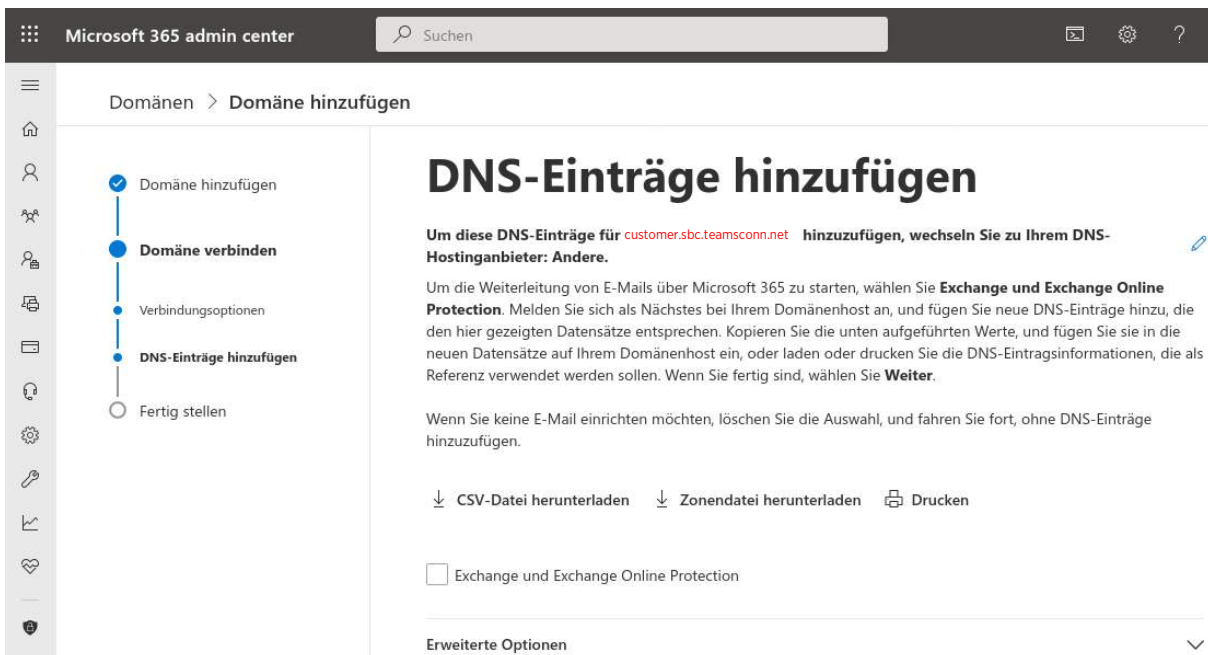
Microsoft 365 admin center

Suchen

?

Domänen > Domäne hinzufügen

Domäne hinzufügen

Domäne verbinden

Verbindungsoptionen

DNS-Einträge hinzufügen

Fertig stellen

DNS-Einträge hinzufügen

Um diese DNS-Einträge für customer.sbc.teamsconn.net hinzuzufügen, wechseln Sie zu Ihrem DNS-Hostinganbieter: Andere.

Um die Weiterleitung von E-Mails über Microsoft 365 zu starten, wählen Sie Exchange und Exchange Online Protection. Melden Sie sich als Nächstes bei Ihrem Domänenhost an, und fügen Sie neue DNS-Einträge hinzu, die den hier gezeigten Datensätze entsprechen. Kopieren Sie die unten aufgeführten Werte, und fügen Sie sie in die neuen Datensätze auf Ihrem Domänenhost ein, oder laden oder drucken Sie die DNS-Eintragsinformationen, die als Referenz verwendet werden sollen. Wenn Sie fertig sind, wählen Sie Weiter.

Wenn Sie keine E-Mail einrichten möchten, löschen Sie die Auswahl, und fahren Sie fort, ohne DNS-Einträge hinzuzufügen.

CSV-Datei herunterladen

Zonendatei herunterladen

Drucken

Exchange und Exchange Online Protection

Erweiterte Optionen